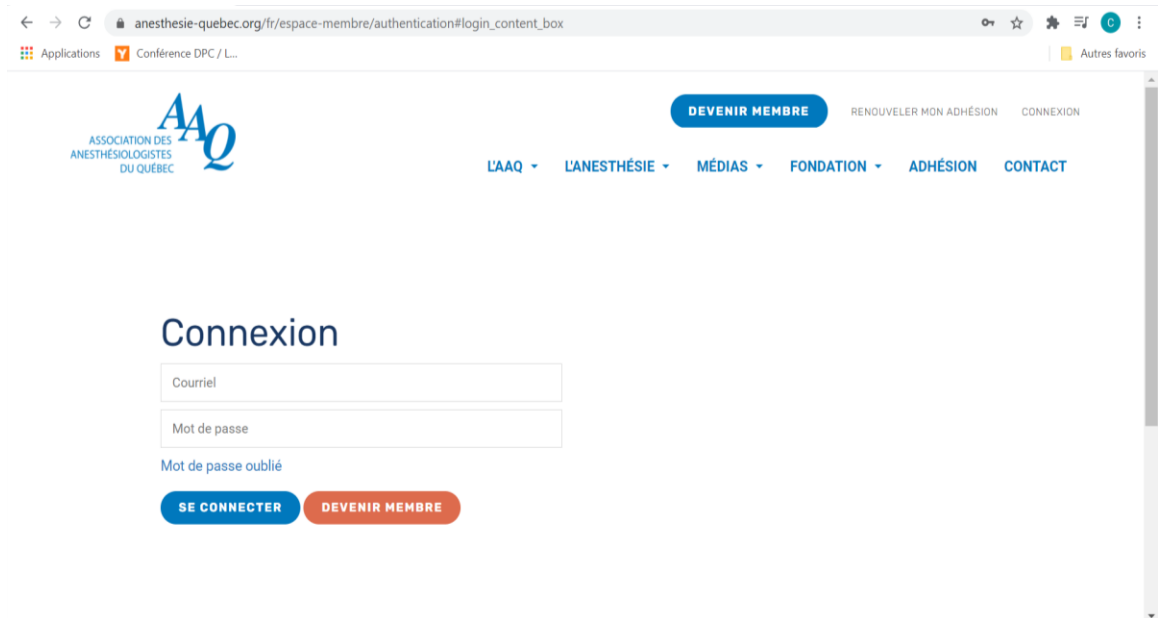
anesthesie-quebec.org/fr/espace-membre/authentication#login_content_box

Applications Conférence DPC / L... Autres favoris

ASSOCIATION DES ANESTHÉSIOLOGISTES DU QUÉBEC AAQ

DEVENIR MEMBRE RENOUVELER MON ADHÉSION CONNEXION

L'AAQ L'ANESTHÉSIE MÉDIAS FONDATION ADHÉSION CONTACT

Connexion

Courriel

Mot de passe

Mot de passe oublié

SE CONNECTER DEVENIR MEMBRE